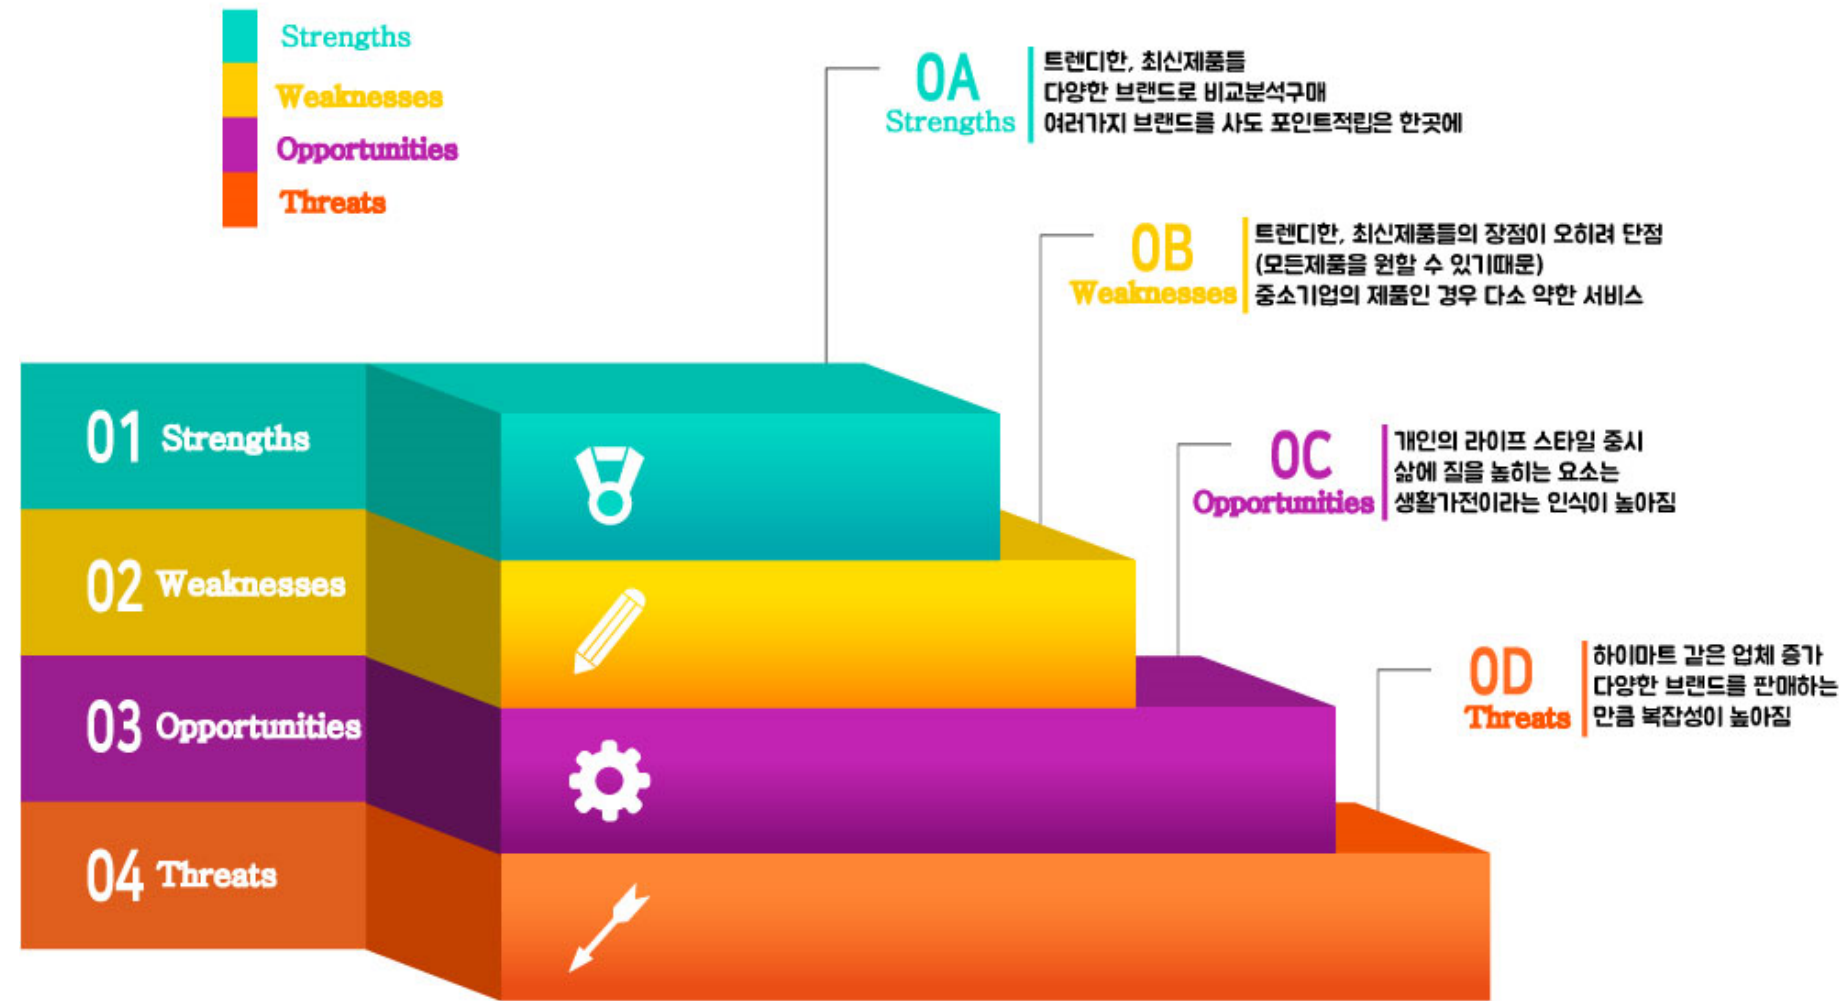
Strengths
Weaknesses
Opportunities
Threats

0A
Strengths
트렌디한, 최신제품들
다양한 브랜드로 비교분석구매
여러가지 브랜드를 사도 포인트적립은 한곳에

0B
Weaknesses
트렌디한, 최신제품들의 장점이 오히려 단점
(모든제품을 원할 수 있기때문)
중소기업의 제품인 경우 다소 약한 서비스

0C
Opportunities
개인의 라이프 스타일 중시
삶에 질을 높히는 요소는
생활가전이라는 인식이 높아짐

0D
Threats
하이마트 같은 업체 증가
다양한 브랜드를 판매하는
만큼 복잡성이 높아짐

01 Strengths
02 Weaknesses
03 Opportunities
04 Threats